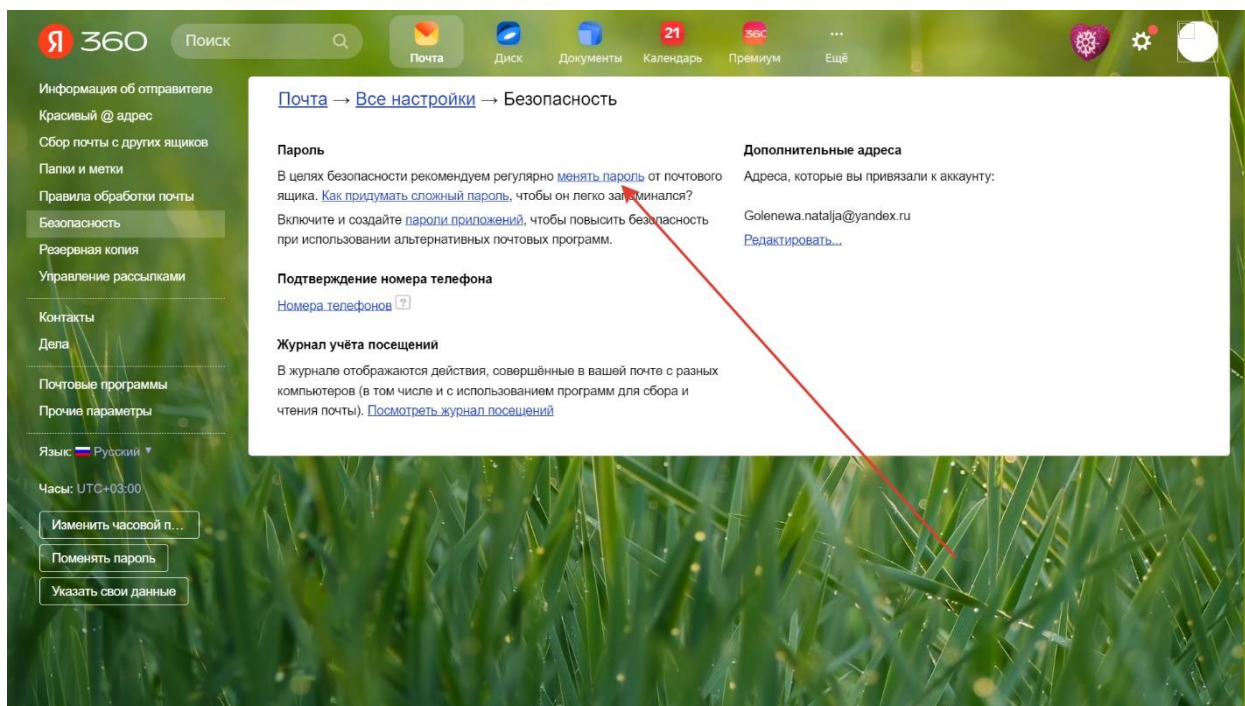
Я 360 Поиск

Почта Диск Документы 21 Календарь 360 Премиум ... Ещё

Информация об отправителе
Красивый @ адрес
Сбор почты с других ящиков
Папки и метки
Правила обработки почты
Безопасность
Резервная копия
Управление рассылками

Контакты
Дела

Почтовые программы
Прочие параметры

Язык: Русский ▾

Часы: UTC+03:00

Изменить часовой п...
Поменять пароль
Указать свои данные

Почта → Все настройки → Безопасность

Пароль

В целях безопасности рекомендуем регулярно менять пароль от почтового ящика. Как придумать сложный пароль, чтобы он легко запоминался?

Включите и создайте пароли приложений, чтобы повысить безопасность при использовании альтернативных почтовых программ.

Подтверждение номера телефона

Номера телефонов ?

Журнал учёта посещений

В журнале отображаются действия, совершённые в вашей почте с разных компьютеров (в том числе и с использованием программ для сбора и чтения почты). Посмотреть журнал посещений

Дополнительные адреса

Адреса, которые вы привязали к аккаунту:

Golenewa.natalja@yandex.ru
Редактировать...